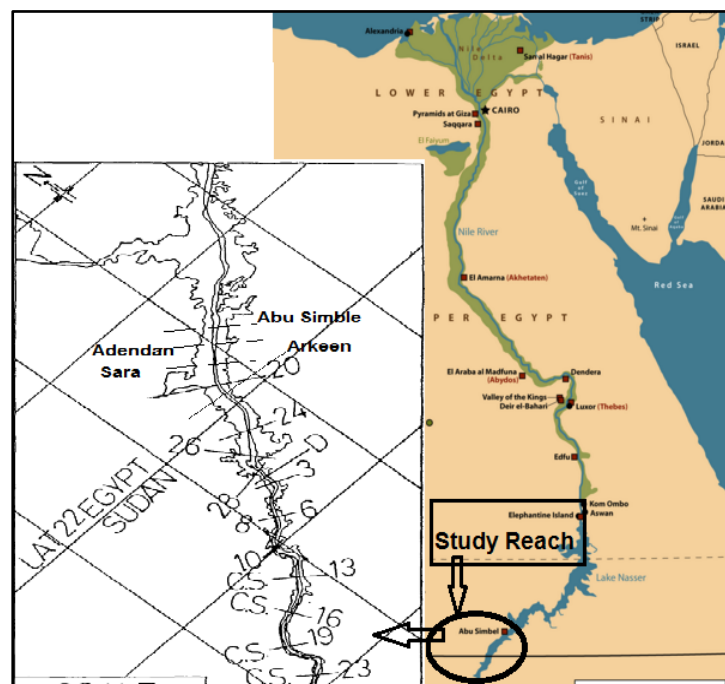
Alexandria
STRIP
Nile Delta
San al Hagar (Tanis)
ISRAEL
LOWER EGYPT
Pyramids at Giza
CAIRO
Saqqara
SINAI
JORDA
El Faiyum
Gulf of Suez
Mt. Sinai
Gulf of Aqaba
SAUDI ARABIA
Nile River
Red Sea
El Amarna (Akhetaten)
UPPER EGYPT
El Araba al Madfuna (Abydos)
Dendera
Valley of the Kings
Deir el-Bahari
Luxor (Thebes)
Edfu
Kom Ombo
Elephantine Island
Aswan
Study Reach
Lake Nasser
Abu Simbel
N
Abu Simble
Adendan
Arkeen
Sara
20
24
26
D
3
28
6
8
LAT 22 EGYPT
SUDAN
10
C.S.
13
C.S.
16
19
C.S.
C.S.
23
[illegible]